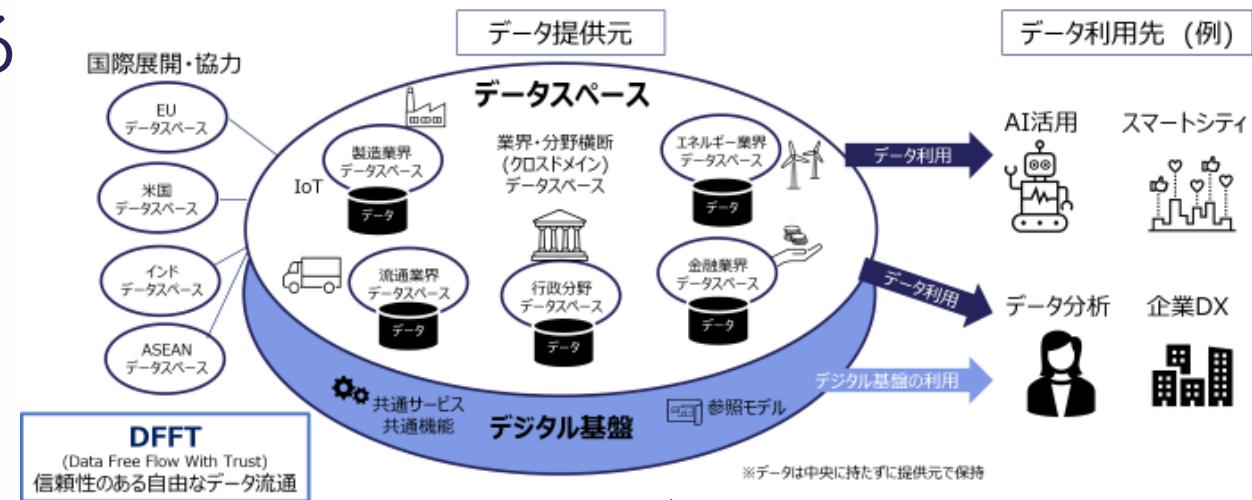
6

国際展開・協力

EU
データスペース

米国
データスペース

インド
データスペース

ASEAN
データスペース

DFFT
(Data Free Flow With Trust)
信頼性のある自由なデータ流通

データ提供元

データスペース

IoT

製造業界
データスペース
データ

業界・分野横断
(クロスドメイン)
データスペース

エネルギー業界
データスペース
データ

流通業界
データスペース
データ

行政分野
データスペース
データ

金融業界
データスペース
データ

共通サービス
共通機能

デジタル基盤

参照モデル

※データは中央に持たずに提供元で保持

データ利用

データ利用

デジタル基盤の利用

データ利用先 (例)

AI活用

スマートシティ

データ分析

企業DX